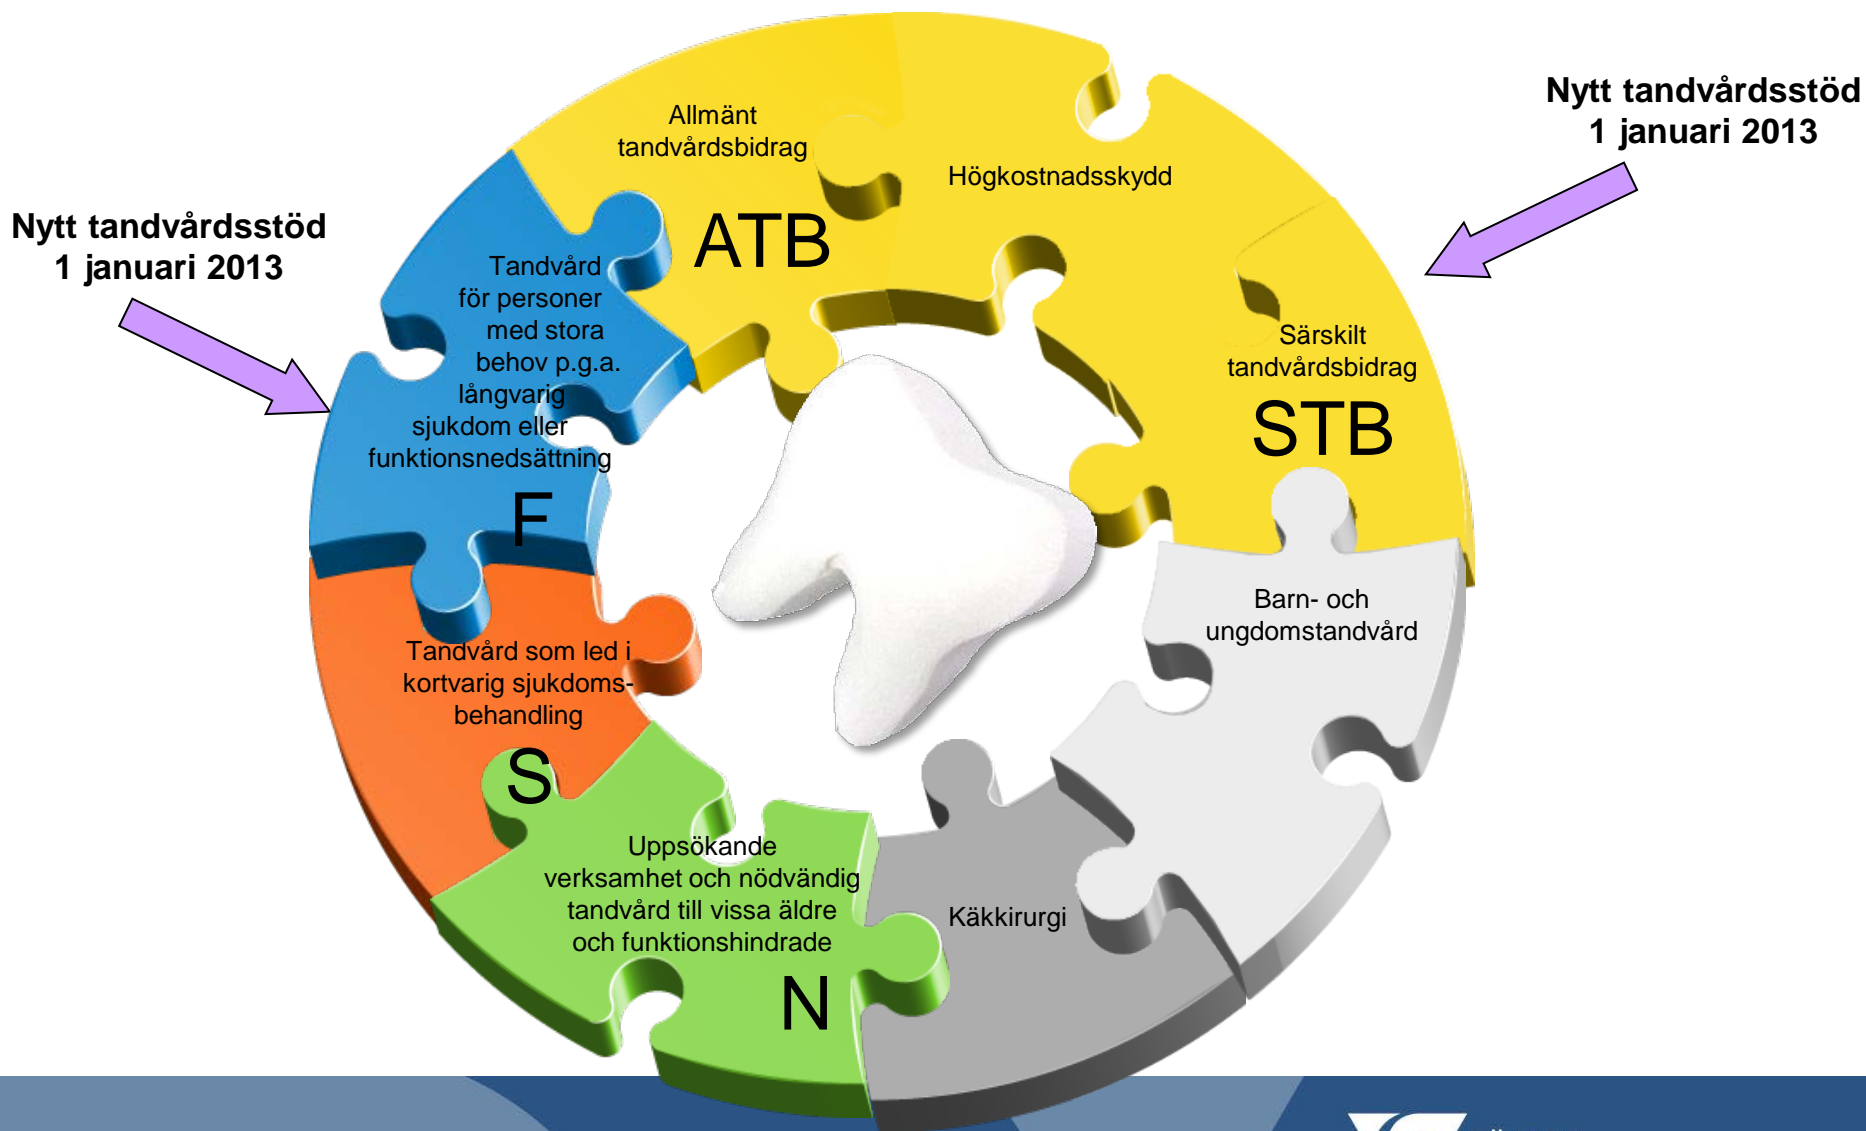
Nytt tandvårdsstöd
1 januari 2013

Nytt tandvårdsstöd
1 januari 2013

Allmänt tandvårdsbidrag

ATB

Högkostnadsskydd

Särskilt tandvårdsbidrag

STB

Tandvård för personer med stora behov p.g.a. långvarig sjukdom eller funktionsnedsättning

F

Barn- och ungdomstandvård

Tandvård som led i kortvarig sjukdomsbehandling

S

Uppsökande verksamhet och nödvändig tandvård till vissa äldre och funktionshindrade

N

Käkkirurgi